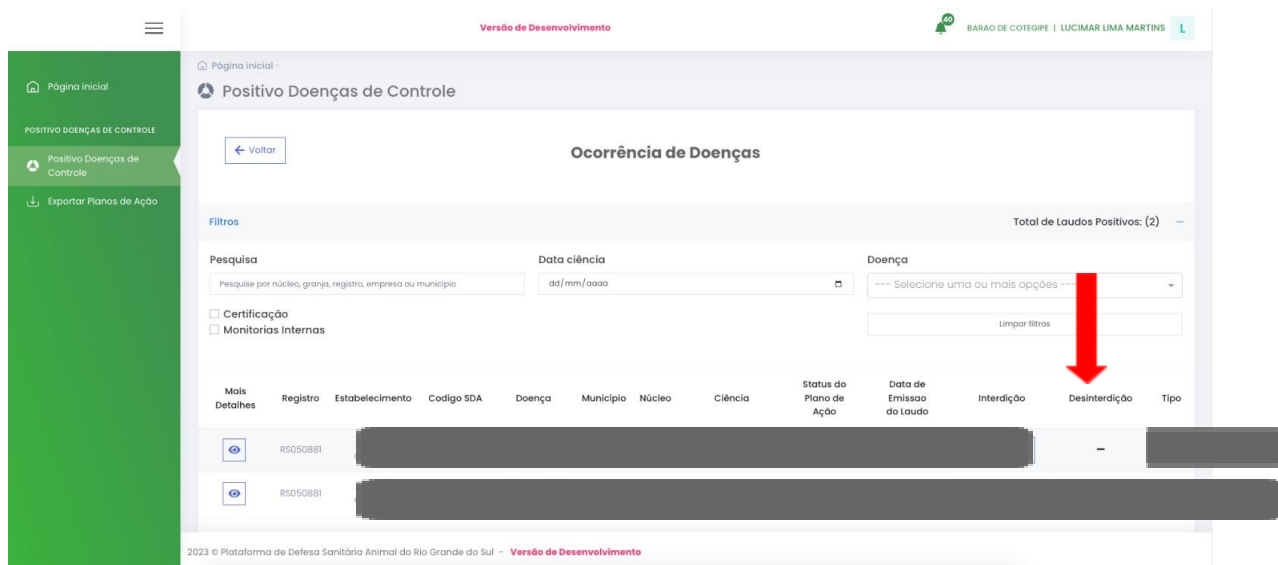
Versão de Desenvolvimento

40

BARAO DE COTEGIPE | LUCIMAR LIMA MARTINS L

Página inicial

POSITIVO DOENÇAS DE CONTROLE

Positivo Doenças de Controle

Exportar Planos de Ação

Página inicial -

Positivo Doenças de Controle

← Voltar

Ocorrência de Doenças

Filtros

Total de Laudos Positivos: (2) —

Pesquisa

Pesquise por núcleo, granja, registro, empresa ou município

Data ciência

dd/mm/aaaa

Doença

--- Selecione uma ou mais opções ---

Certificação

Monitorias Internas

Limpar filtros

| Mais Detalhes | Registro | Estabelecimento | Codigo SDA | Doença | Município | Núcleo | Ciência | Status do Plano de Ação | Data de Emissao do Laudo | Interdição | Desinterdição | Tipo |
|---|---|---|---|---|---|---|---|---|---|---|---|---|
| | RS050881 | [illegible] | | | | | | | | | – | |
| | RS050881 | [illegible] | | | | | | | | | | |

2023 © Plataforma de Defesa Sanitária Animal do Rio Grande do Sul - Versão de Desenvolvimento